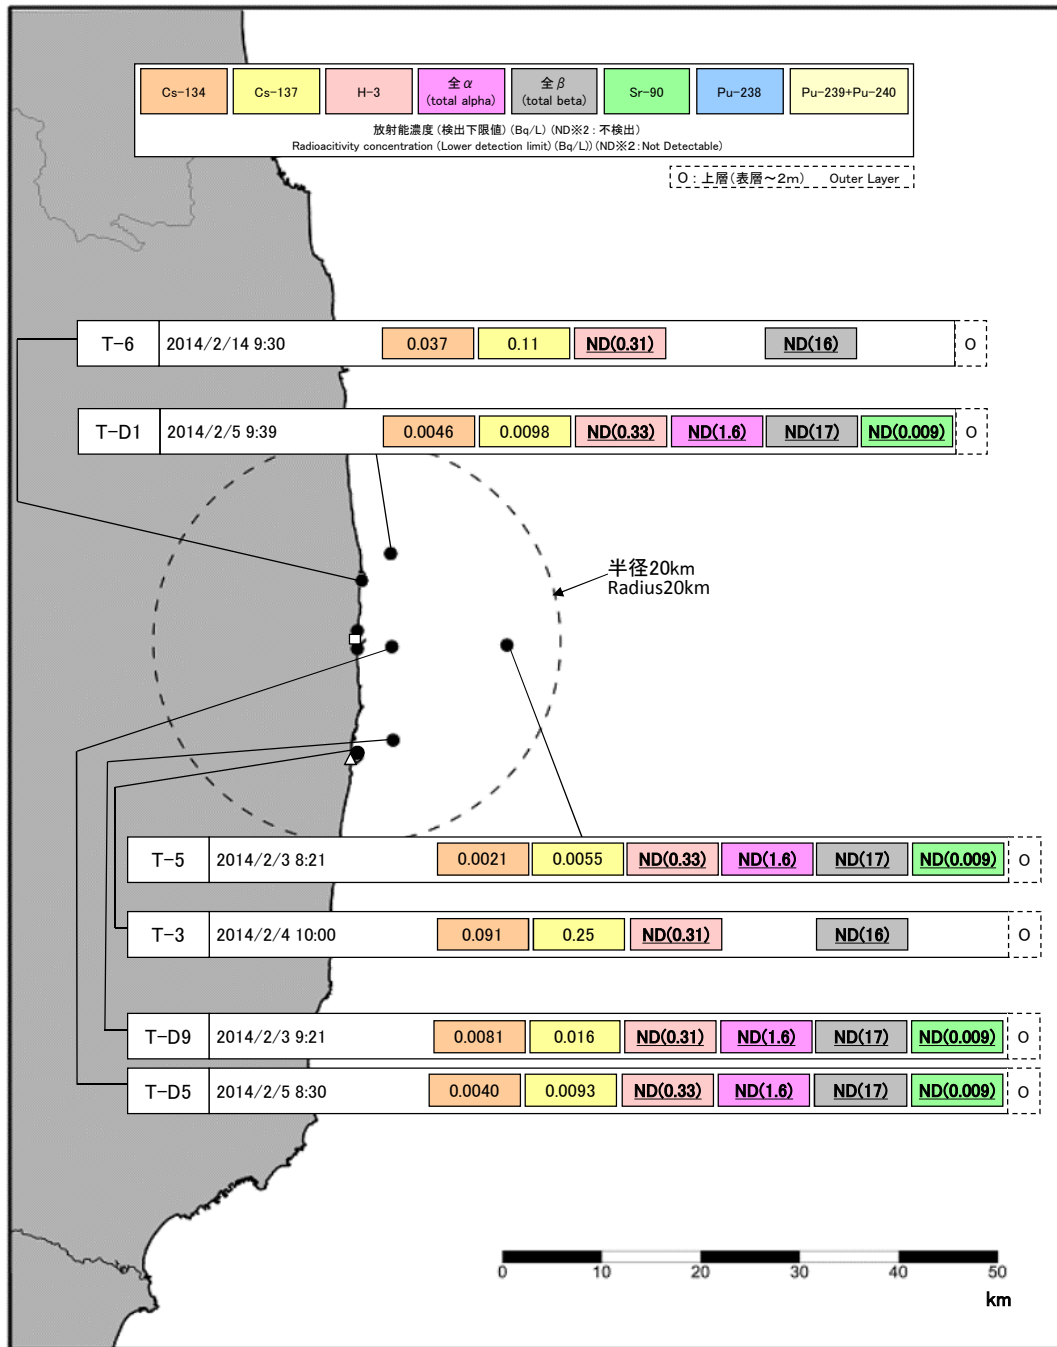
| Cs-134 | Cs-137 | H-3 | 全α (total alpha) | 全β (total beta) | Sr-90 | Pu-238 | Pu-239+Pu-240 |
|---|---|---|---|---|---|---|---|

放射能濃度（検出下限値）(Bq/L)（ND※2：不検出）
Radioactivity concentration (Lower detection limit) (Bq/L)) (ND※2 : Not Detectable)

O：上層(表層～2m)　Outer Layer

| T-6 | 2014/2/14 9:30 | 0.037 | 0.11 | ND(0.31) | ND(16) | O |
|---|---|---|---|---|---|---|

| T-D1 | 2014/2/5 9:39 | 0.0046 | 0.0098 | ND(0.33) | ND(1.6) | ND(17) | ND(0.009) | O |
|---|---|---|---|---|---|---|---|---|

半径20km
Radius20km

| T-5 | 2014/2/3 8:21 | 0.0021 | 0.0055 | ND(0.33) | ND(1.6) | ND(17) | ND(0.009) | O |
|---|---|---|---|---|---|---|---|---|

| T-3 | 2014/2/4 10:00 | 0.091 | 0.25 | ND(0.31) | ND(16) | O |
|---|---|---|---|---|---|---|

| T-D9 | 2014/2/3 9:21 | 0.0081 | 0.016 | ND(0.31) | ND(1.6) | ND(17) | ND(0.009) | O |
|---|---|---|---|---|---|---|---|---|

| T-D5 | 2014/2/5 8:30 | 0.0040 | 0.0093 | ND(0.33) | ND(1.6) | ND(17) | ND(0.009) | O |
|---|---|---|---|---|---|---|---|---|

0 10 20 30 40 50
km